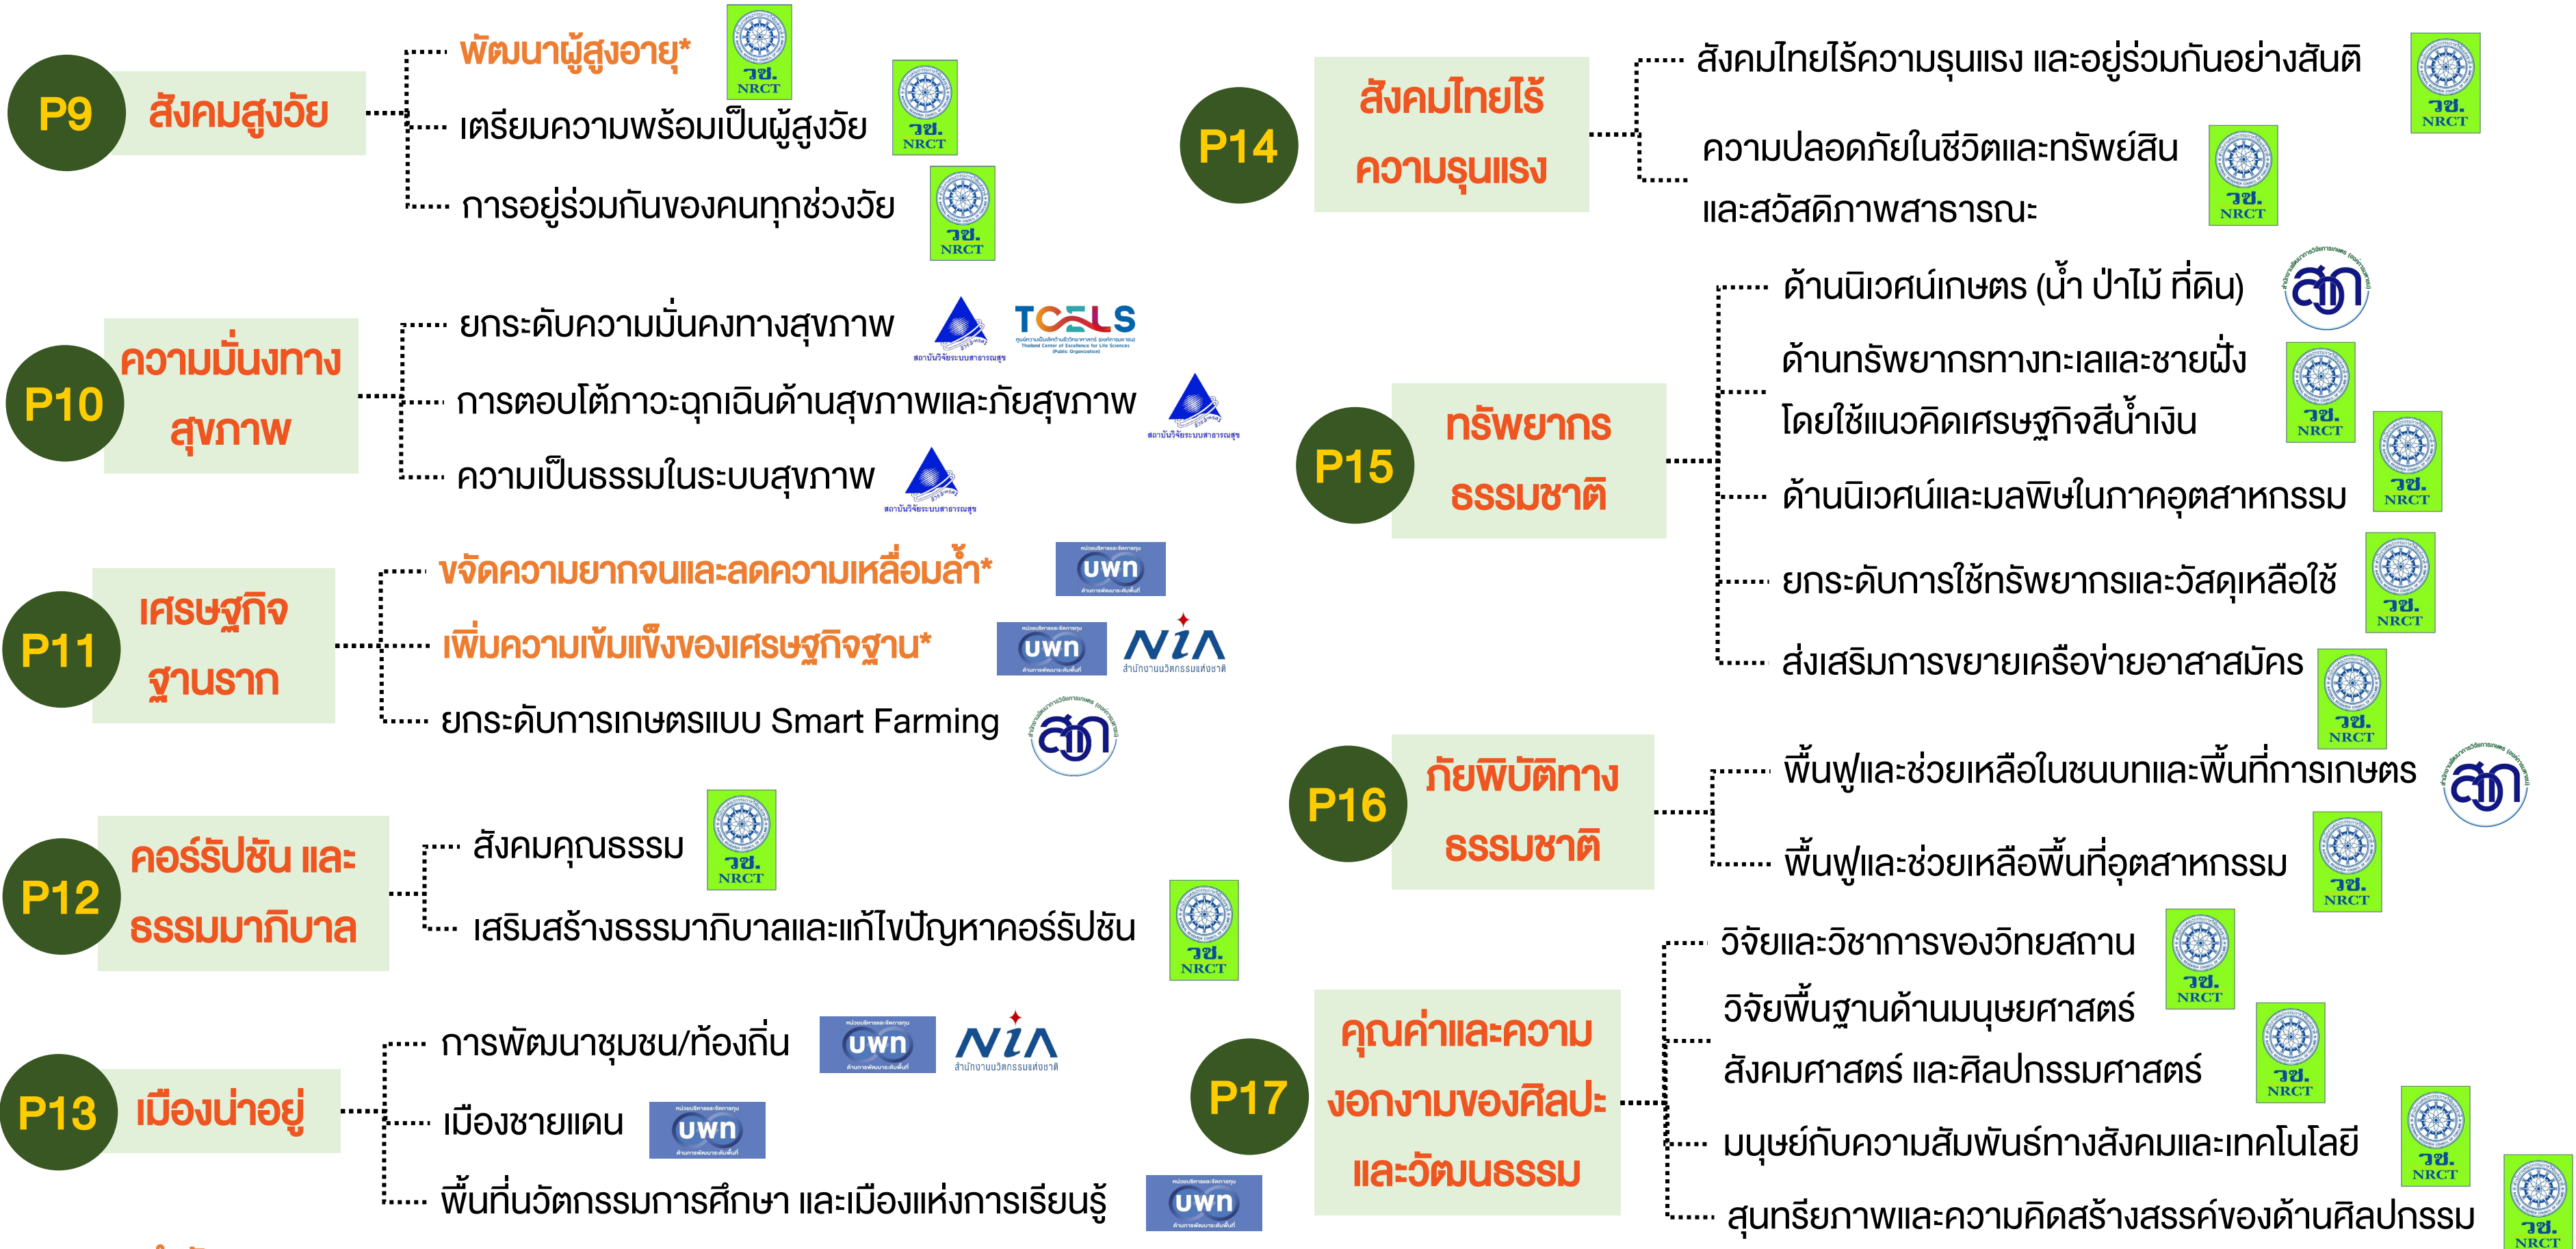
P9 สังคมสูงวัย
พัฒนาผู้สูงอายุ* วช. NRCT
เตรียมความพร้อมเป็นผู้สูงวัย วช. NRCT
การอยู่ร่วมกันของคนทุกช่วงวัย วช. NRCT

P10 ความมั่นคงทางสุขภาพ
ยกระดับความมั่นคงทางสุขภาพ สถาบันวิจัยระบบสาธารณสุข TCELS
การตอบโต้ภาวะฉุกเฉินด้านสุขภาพและภัยสุขภาพ สถาบันวิจัยระบบสาธารณสุข
ความเป็นธรรมในระบบสุขภาพ สถาบันวิจัยระบบสาธารณสุข

P11 เศรษฐกิจฐานราก
ขจัดความยากจนและลดความเหลื่อมล้ำ* บพท
เพิ่มความเข้มแข็งของเศรษฐกิจฐาน* บพท NIA สำนักงานนวัตกรรมแห่งชาติ
ยกระดับการเกษตรแบบ Smart Farming สวก

P12 คอร์รัปชัน และธรรมาภิบาล
สังคมคุณธรรม วช. NRCT
เสริมสร้างธรรมาภิบาลและแก้ไขปัญหาคอร์รัปชัน วช. NRCT

P13 เมืองน่าอยู่
การพัฒนาชุมชน/ท้องถิ่น บพท NIA สำนักงานนวัตกรรมแห่งชาติ
เมืองชายแดน บพท
พื้นที่นวัตกรรมการศึกษา และเมืองแห่งการเรียนรู้ บพท

P14 สังคมไทยไร้ความรุนแรง
สังคมไทยไร้ความรุนแรง และอยู่ร่วมกันอย่างสันติ วช. NRCT
ความปลอดภัยในชีวิตและทรัพย์สิน และสวัสดิภาพสาธารณะ วช. NRCT

P15 ทรัพยากรธรรมชาติ
ด้านนิเวศน์เกษตร (น้ำ ป่าไม้ ที่ดิน) สวก
ด้านทรัพยากรทางทะเลและชายฝั่ง โดยใช้แนวคิดเศรษฐกิจสีน้ำเงิน วช. NRCT
ด้านนิเวศน์และมลพิษในภาคอุตสาหกรรม วช. NRCT
ยกระดับการใช้ทรัพยากรและวัสดุเหลือใช้ วช. NRCT
ส่งเสริมการขยายเครือข่ายอาสาสมัคร วช. NRCT

P16 ภัยพิบัติทางธรรมชาติ
ฟื้นฟูและช่วยเหลือในชนบทและพื้นที่การเกษตร สวก
ฟื้นฟูและช่วยเหลือพื้นที่อุตสาหกรรม วช. NRCT

P17 คุณค่าและความงดงามของศิลปะและวัฒนธรรม
วิจัยและวิชาการของวิทยสถาน วช. NRCT
วิจัยพื้นฐานด้านมนุษยศาสตร์ สังคมศาสตร์ และศิลปกรรมศาสตร์ วช. NRCT
มนุษย์กับความสัมพันธ์ทางสังคมและเทคโนโลยี วช. NRCT
สุนทรียภาพและความคิดสร้างสรรค์ของด้านศิลปกรรม วช. NRCT